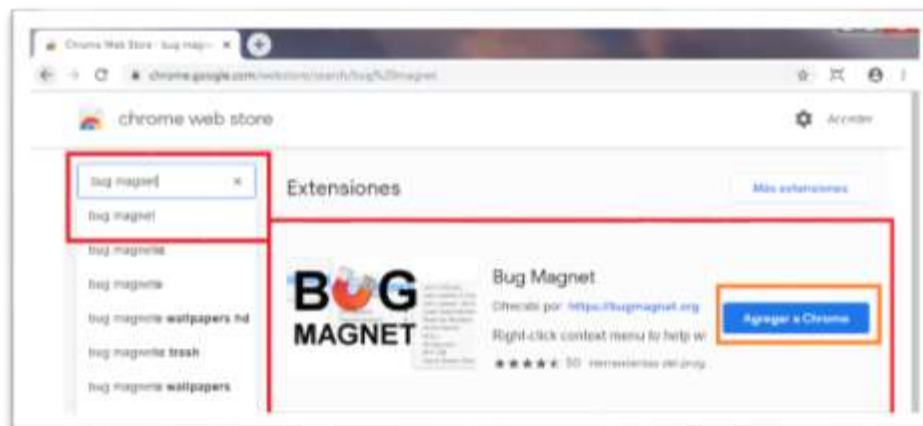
Chrome Web Store - bug magn ×

chrome.google.com/webstore/search/bug%20magnet

chrome web store

Acceder

bug magnet ×

bug magnet

bug magnete

bug magnete

bug magnete wallpapers hd

bug magnete trash

bug magnete wallpapers

Extensiones

Más extensiones

BUG MAGNET

Bug Magnet

Ofrecido por: https://bugmagnet.org

Right-click context menu to help w

★★★★★ 50 Herramientas del prog

Agregar a Chrome